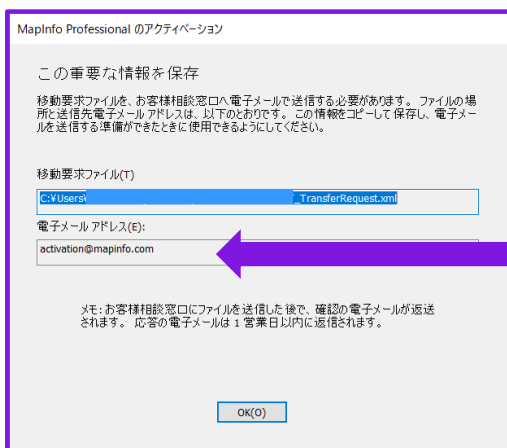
MapInfo Professional のアクティベーション

この重要な情報を保存

移動要求ファイルを、お客様相談窓口へ電子メールで送信する必要があります。ファイルの場所と送信先電子メール アドレスは、以下のとおりです。この情報をコピーして保存し、電子メールを送信する準備ができたときに使用できるようにしてください。

移動要求ファイル(T)

C:¥Users¥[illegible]_TransferRequest.xml

電子メール アドレス(E):

activation@mapinfo.com

メモ: お客様相談窓口にファイルを送信した後で、確認の電子メールが返送されます。応答の電子メールは 1 営業日以内に返信されます。

OK(O)